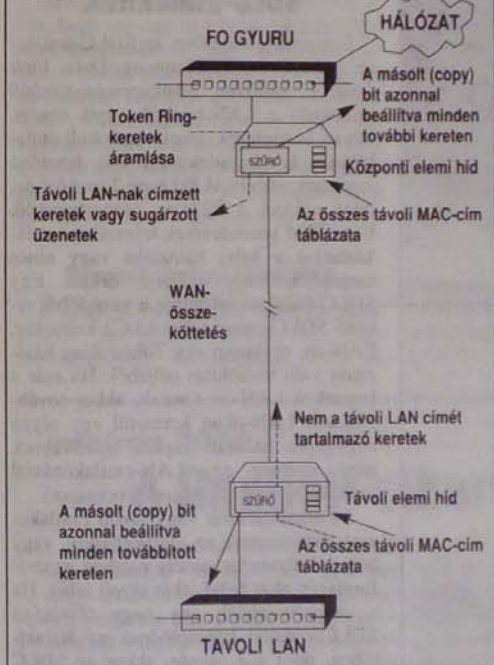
HÁLÓZAT

FO GYURU

A másolt (copy) bit azonnal beállítva minden további kereten

Token Ring-keretek áramlása

SZŰRŐ

Központi elemi híd

Távoli LAN-nak címzett keretek vagy sugárzott üzenetek

Az összes távoli MAC-cím táblázata

WAN-összeköttetés

Nem a távoli LAN címét tartalmazó keretek

SZŰRŐ

Távoli elemi híd

A másolt (copy) bit azonnal beállítva minden továbbított kereten

Az összes távoli MAC-cím táblázata

TAVOLI LAN